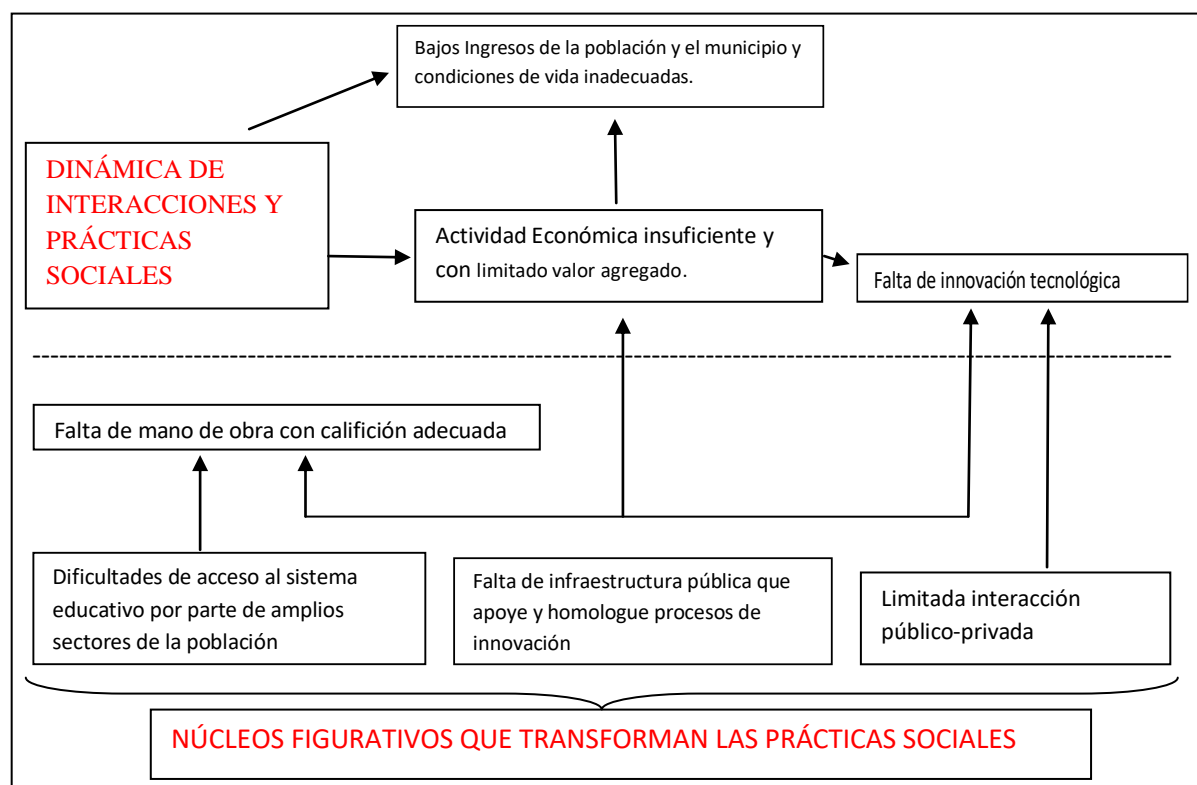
Bajos Ingresos de la población y el municipio y condiciones de vida inadecuadas.

DINÁMICA DE INTERACCIONES Y PRÁCTICAS SOCIALES

Actividad Económica insuficiente y con limitado valor agregado.

Falta de innovación tecnológica

Falta de mano de obra con califición adecuada

Dificultades de acceso al sistema educativo por parte de amplios sectores de la población

Falta de infraestructura pública que apoye y homologue procesos de innovación

Limitada interacción público-privada

NÚCLEOS FIGURATIVOS QUE TRANSFORMAN LAS PRÁCTICAS SOCIALES